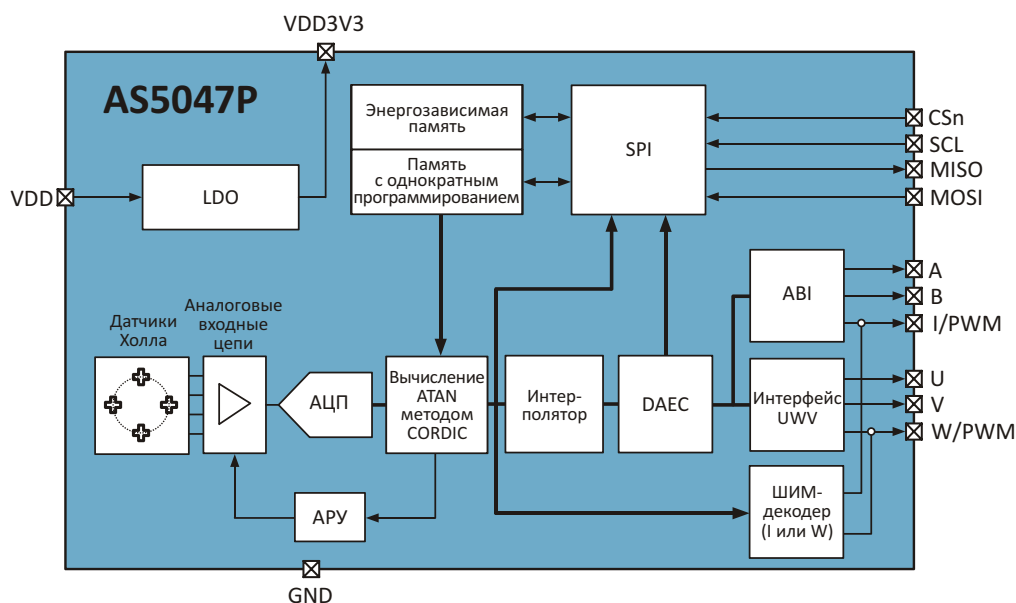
VDD3V3

AS5047P

Энергозависимая память

Память с однократным программированием

SPI

CSn
SCL
MISO
MOSI

VDD

LDO

A
B
I/PWM

ABI

Датчики Холла

Аналоговые входные цепи

АЦП

Вычисление ATAN методом CORDIC

Интер-полятор

DAEC

Интерфейс UWV

U
V
W/PWM

АРУ

ШИМ-декодер (I или W)

GND